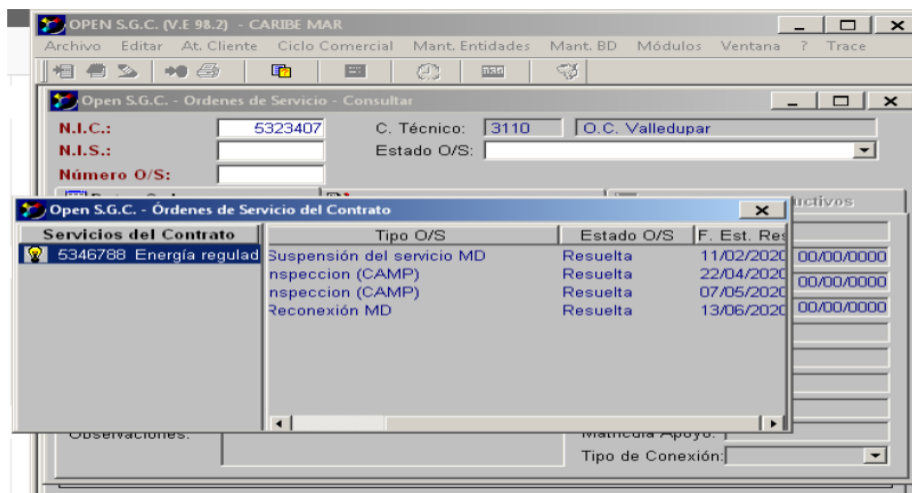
OPEN S.G.C. (V.E 98.2) - CARIBE MAR

Archivo Editar At. Cliente Ciclo Comercial Mant. Entidades Mant. BD Módulos Ventana ? Trace

Open S.G.C. - Ordenes de Servicio - Consultar

N.I.C.: 5323407
C. Técnico: 3110 O.C. Valledupar
N.I.S.:
Estado O/S:
Número O/S:

uctivos

Open S.G.C. - Órdenes de Servicio del Contrato

Servicios del Contrato
5346788 Energía regulad

| Tipo O/S | Estado O/S | F. Est. Res |
|---|---|---|
| Suspensión del servicio MD | Resuelta | 11/02/2020 |
| nspeccion (CAMP) | Resuelta | 22/04/2020 |
| nspeccion (CAMP) | Resuelta | 07/05/2020 |
| Reconexión MD | Resuelta | 13/06/2020 |

00/00/0000
00/00/0000
00/00/0000

Observaciones:
Matrícula Apoyo:
Tipo de Conexión: